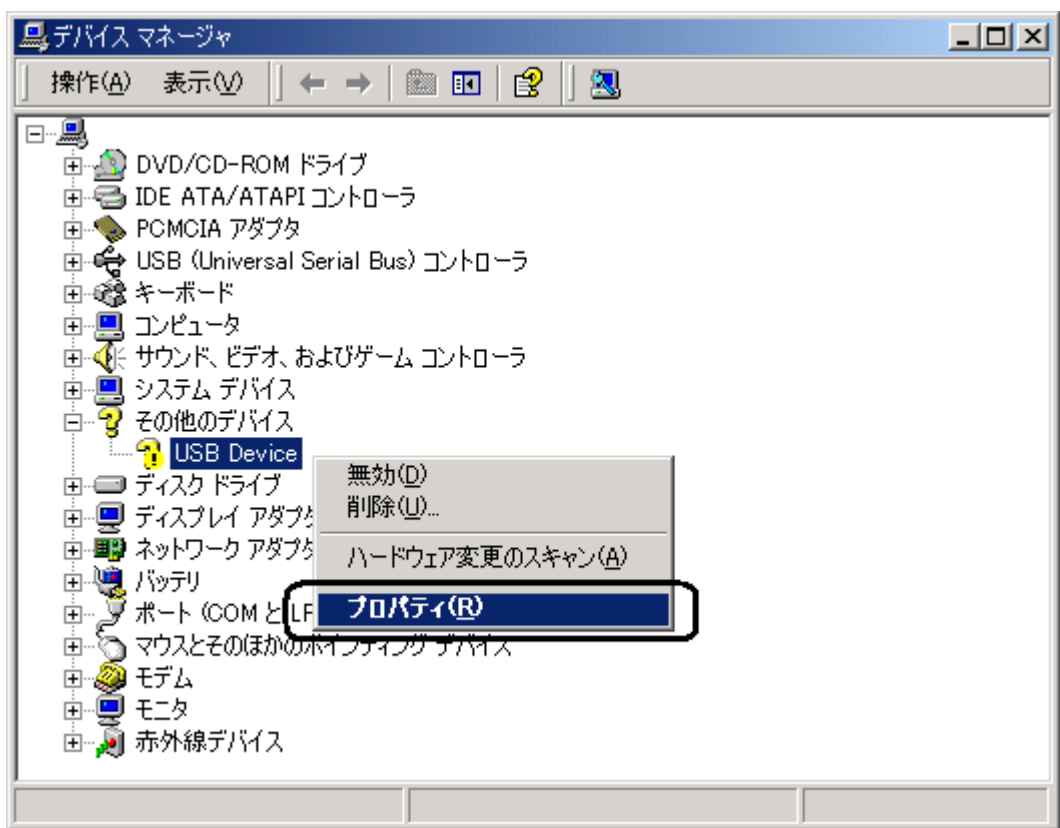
デバイス マネージャ

操作(A) 表示(V)

DVD/CD-ROM ドライブ
IDE ATA/ATAPI コントローラ
PCMCIA アダプタ
USB (Universal Serial Bus) コントローラ
キーボード
コンピュータ
サウンド、ビデオ、およびゲーム コントローラ
システム デバイス
その他のデバイス
USB Device
ディスク ドライブ
ディスプレイ アダプタ
ネットワーク アダプタ
バッテリ
ポート (COM とLP
マウスとそのほかのポインティング デバイス
モデム
モニタ
赤外線デバイス

無効(D)
削除(U)...
ハードウェア変更のスキャン(A)
プロパティ(R)